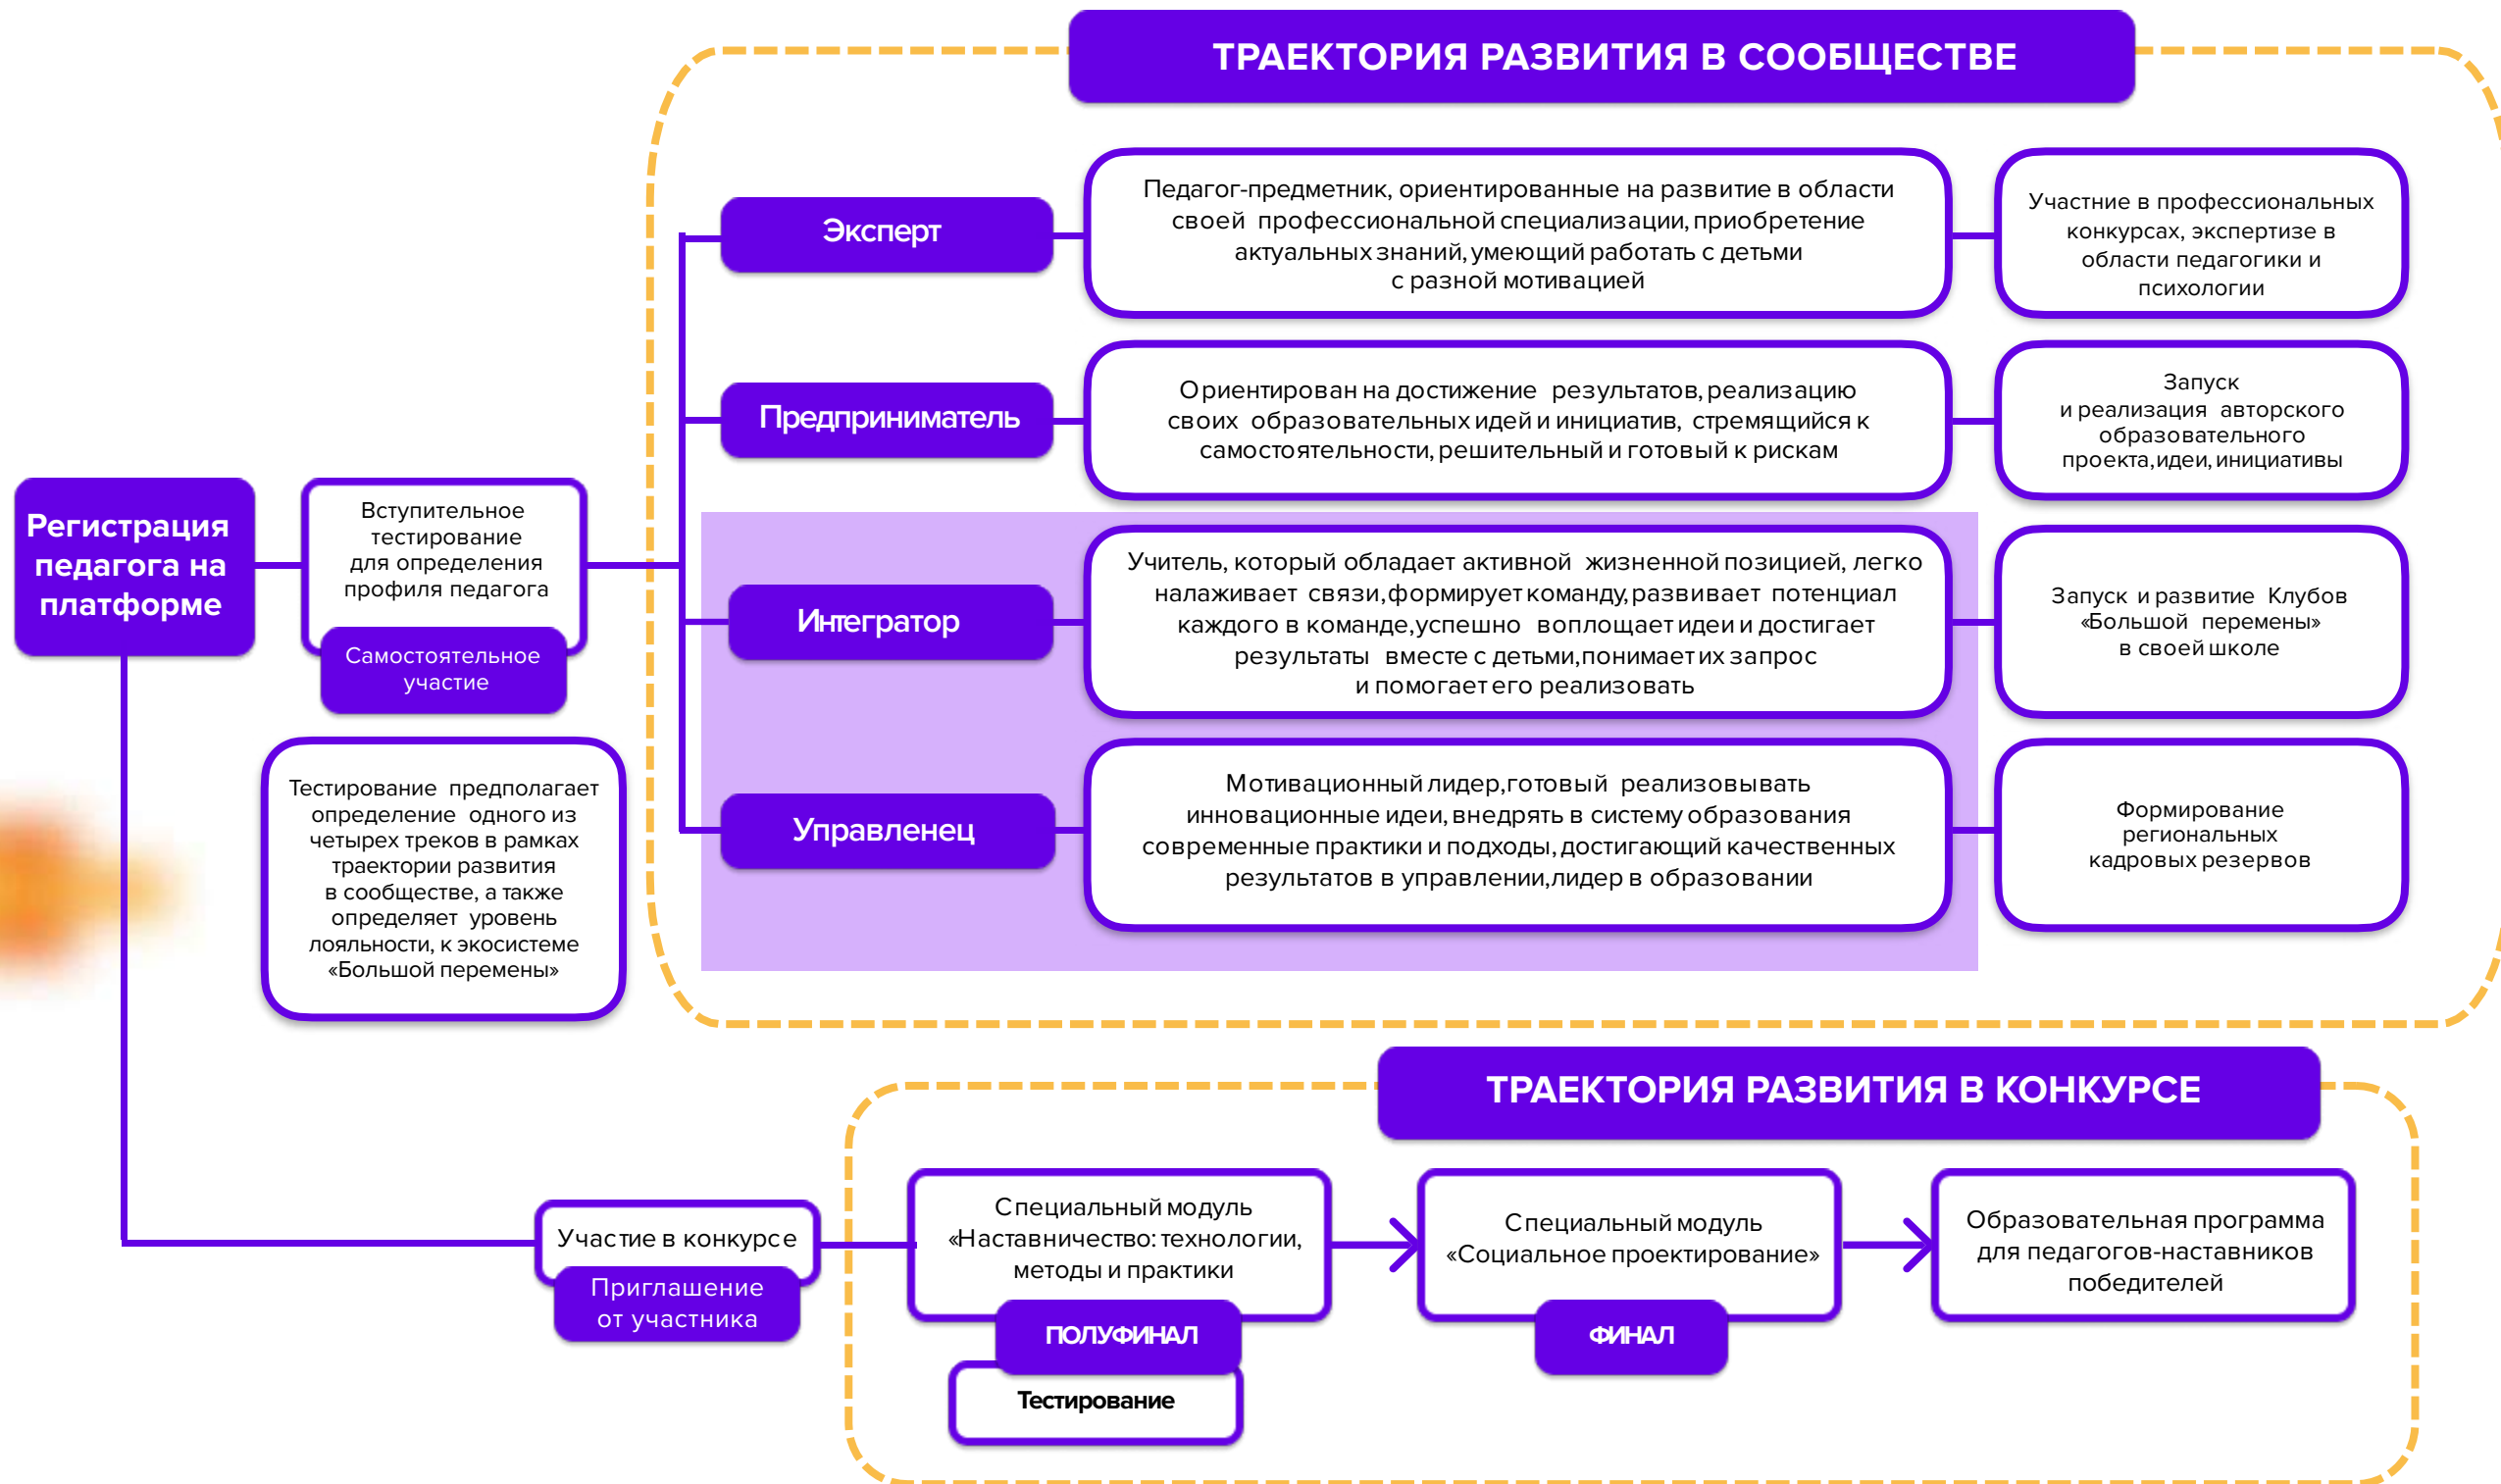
ТРАЕКТОРИЯ РАЗВИТИЯ В СООБЩЕСТВЕ

Эксперт

Педагог-предметник, ориентированные на развитие в области своей профессиональной специализации, приобретение актуальных знаний, умеющий работать с детьми с разной мотивацией

Участие в профессиональных конкурсах, экспертизе в области педагогики и психологии

Предприниматель

Ориентирован на достижение результатов, реализацию своих образовательных идей и инициатив, стремящийся к самостоятельности, решительный и готовый к рискам

Запуск и реализация авторского образовательного проекта, идеи, инициативы

Регистрация педагога на платформе

Вступительное тестирование для определения профиля педагога

Самостоятельное участие

Интегратор

Учитель, который обладает активной жизненной позицией, легко налаживает связи, формирует команду, развивает потенциал каждого в команде, успешно воплощает идеи и достигает результаты вместе с детьми, понимает их запрос и помогает его реализовать

Запуск и развитие Клубов «Большой перемены» в своей школе

Тестирование предполагает определение одного из четырех треков в рамках траектории развития в сообществе, а также определяет уровень лояльности, к экосистеме «Большой перемены»

Управленец

Мотивационный лидер, готовый реализовывать инновационные идеи, внедрять в систему образования современные практики и подходы, достигающий качественных результатов в управлении, лидер в образовании

Формирование региональных кадровых резервов

ТРАЕКТОРИЯ РАЗВИТИЯ В КОНКУРСЕ

Участие в конкурсе

Приглашение от участника

Специальный модуль «Наставничество: технологии, методы и практики

ПОЛУФИНАЛ

Тестирование

Специальный модуль «Социальное проектирование»

ФИНАЛ

Образовательная программа для педагогов-наставников победителей